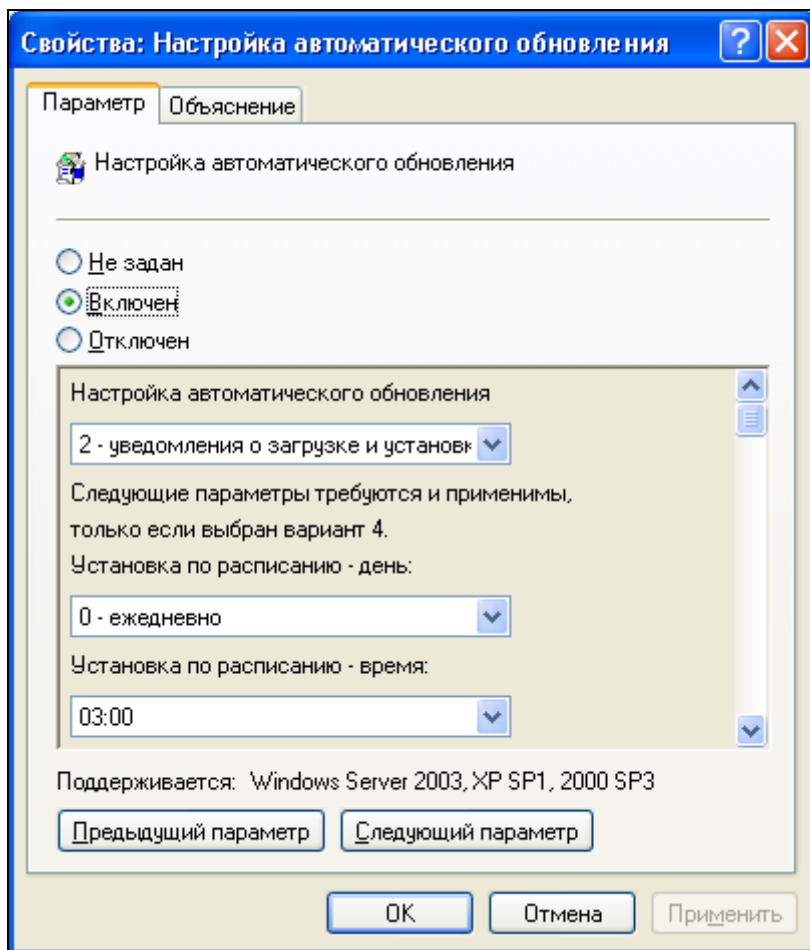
Свойства: Настройка автоматического обновления

Параметр | Объяснение

Настройка автоматического обновления

Не задан
Включен
Отключен

Настройка автоматического обновления

2 - уведомления о загрузке и установк

Следующие параметры требуются и применимы, только если выбран вариант 4.

Установка по расписанию - день:

0 - ежедневно

Установка по расписанию - время:

03:00

Поддерживается: Windows Server 2003, XP SP1, 2000 SP3

Предыдущий параметр | Следующий параметр

OK | Отмена | Применить